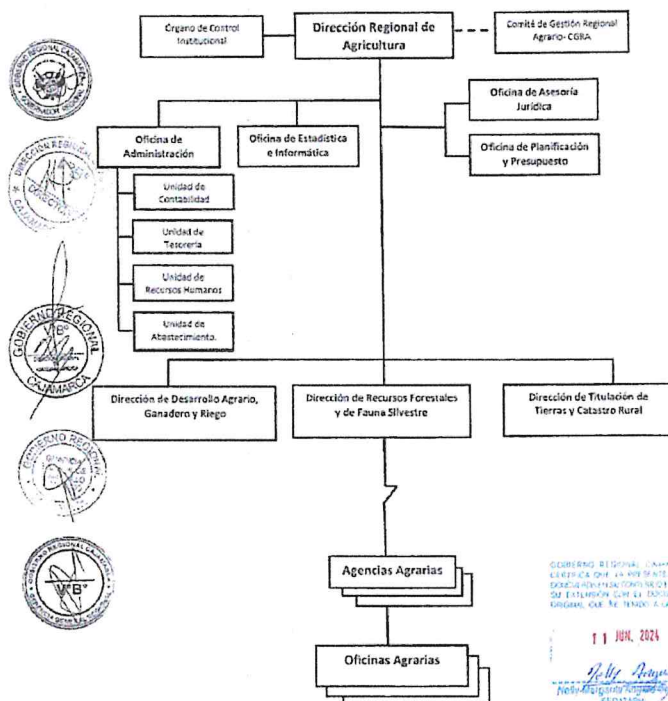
Organo de Control Institucional

Dirección Regional de Agricultura

Comité de Gestión Regional Agrario- CGRA

Oficina de Asesoría Jurídica

Oficina de Planificación y Presupuesto

Oficina de Administración

Oficina de Estadística e Informática

Unidad de Contabilidad

Unidad de Tesorería

Unidad de Recursos Humanos

Unidad de Abastecimiento.

Dirección de Desarrollo Agrario, Ganadero y Riego

Dirección de Recursos Forestales y de Fauna Silvestre

Dirección de Titulación de Tierras y Catastro Rural

Agencias Agrarias

Oficinas Agrarias

GOBIERNO REGIONAL CAJAMARCA

GOBIERNO REGIONAL

VºBº

CAJAMARCA

GOBIERNO REGIONAL

VºBº

GOBIERNO REGIONAL CAJAMARCA CERTIFICA QUE LA PRESENTE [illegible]

11 JUN. 2024

Nelly Margarita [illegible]